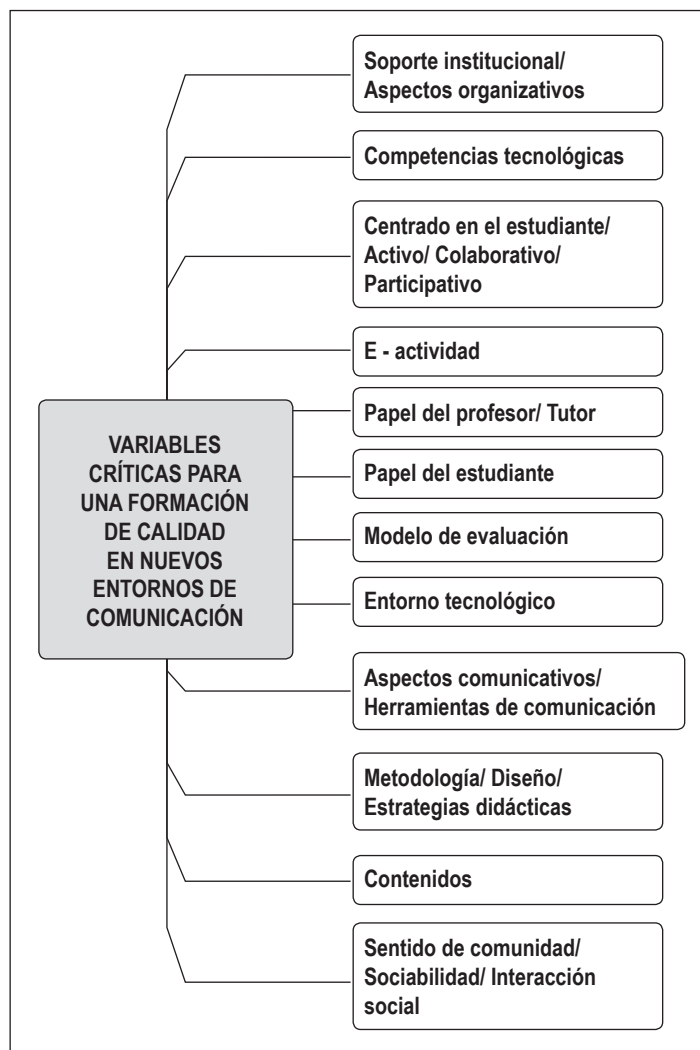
VARIABLES CRÍTICAS PARA UNA FORMACIÓN DE CALIDAD EN NUEVOS ENTORNOS DE COMUNICACIÓN

Soporte institucional/ Aspectos organizativos

Competencias tecnológicas

Centrado en el estudiante/ Activo/ Colaborativo/ Participativo

E - actividad

Papel del profesor/ Tutor

Papel del estudiante

Modelo de evaluación

Entorno tecnológico

Aspectos comunicativos/ Herramientas de comunicación

Metodología/ Diseño/ Estrategias didácticas

Contenidos

Sentido de comunidad/ Sociabilidad/ Interacción social